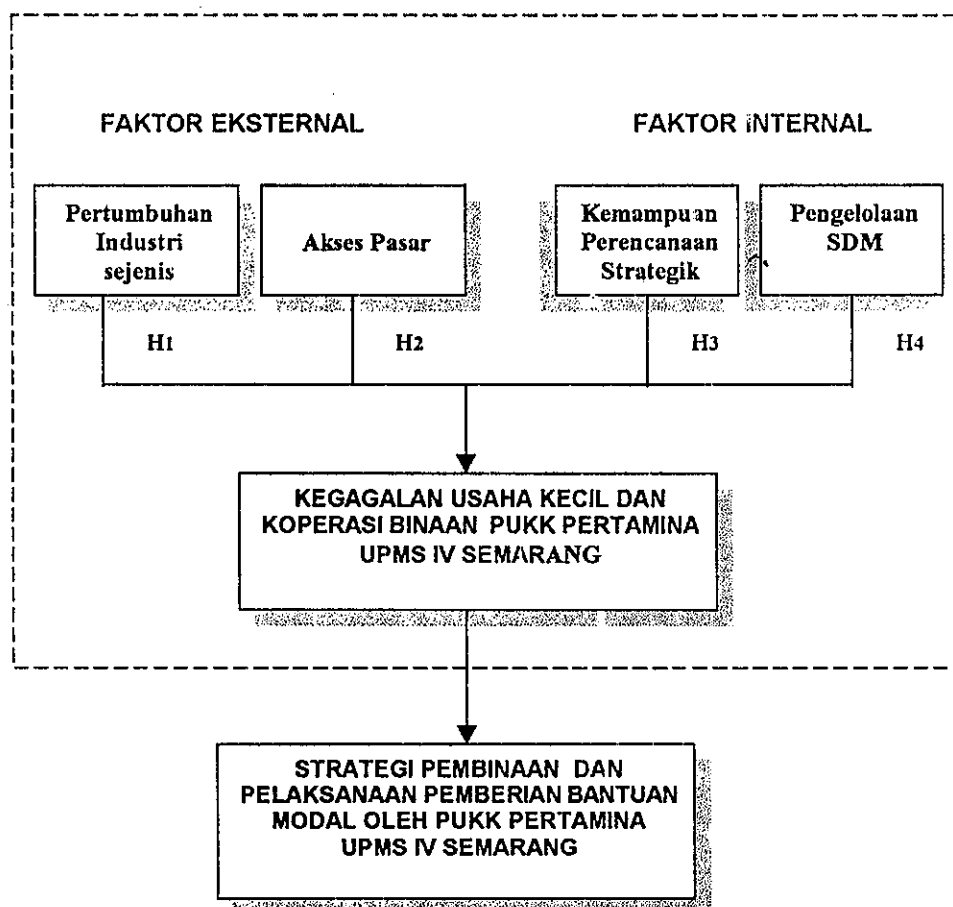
FAKTOR EKSTERNAL

FAKTOR INTERNAL

Pertumbuhan Industri sejenis

Akses Pasar

Kemampuan Perencanaan Strategik

Pengelolaan SDM

H1

H2

H3

H4

KEGAGALAN USAHA KECIL DAN KOPERASI BINAAN PUKK PERTAMINA UPMS IV SEMARANG

STRATEGI PEMBINAAN DAN PELAKSANAAN PEMBERIAN BANTUAN MODAL OLEH PUKK PERTAMINA UPMS IV SEMARANG